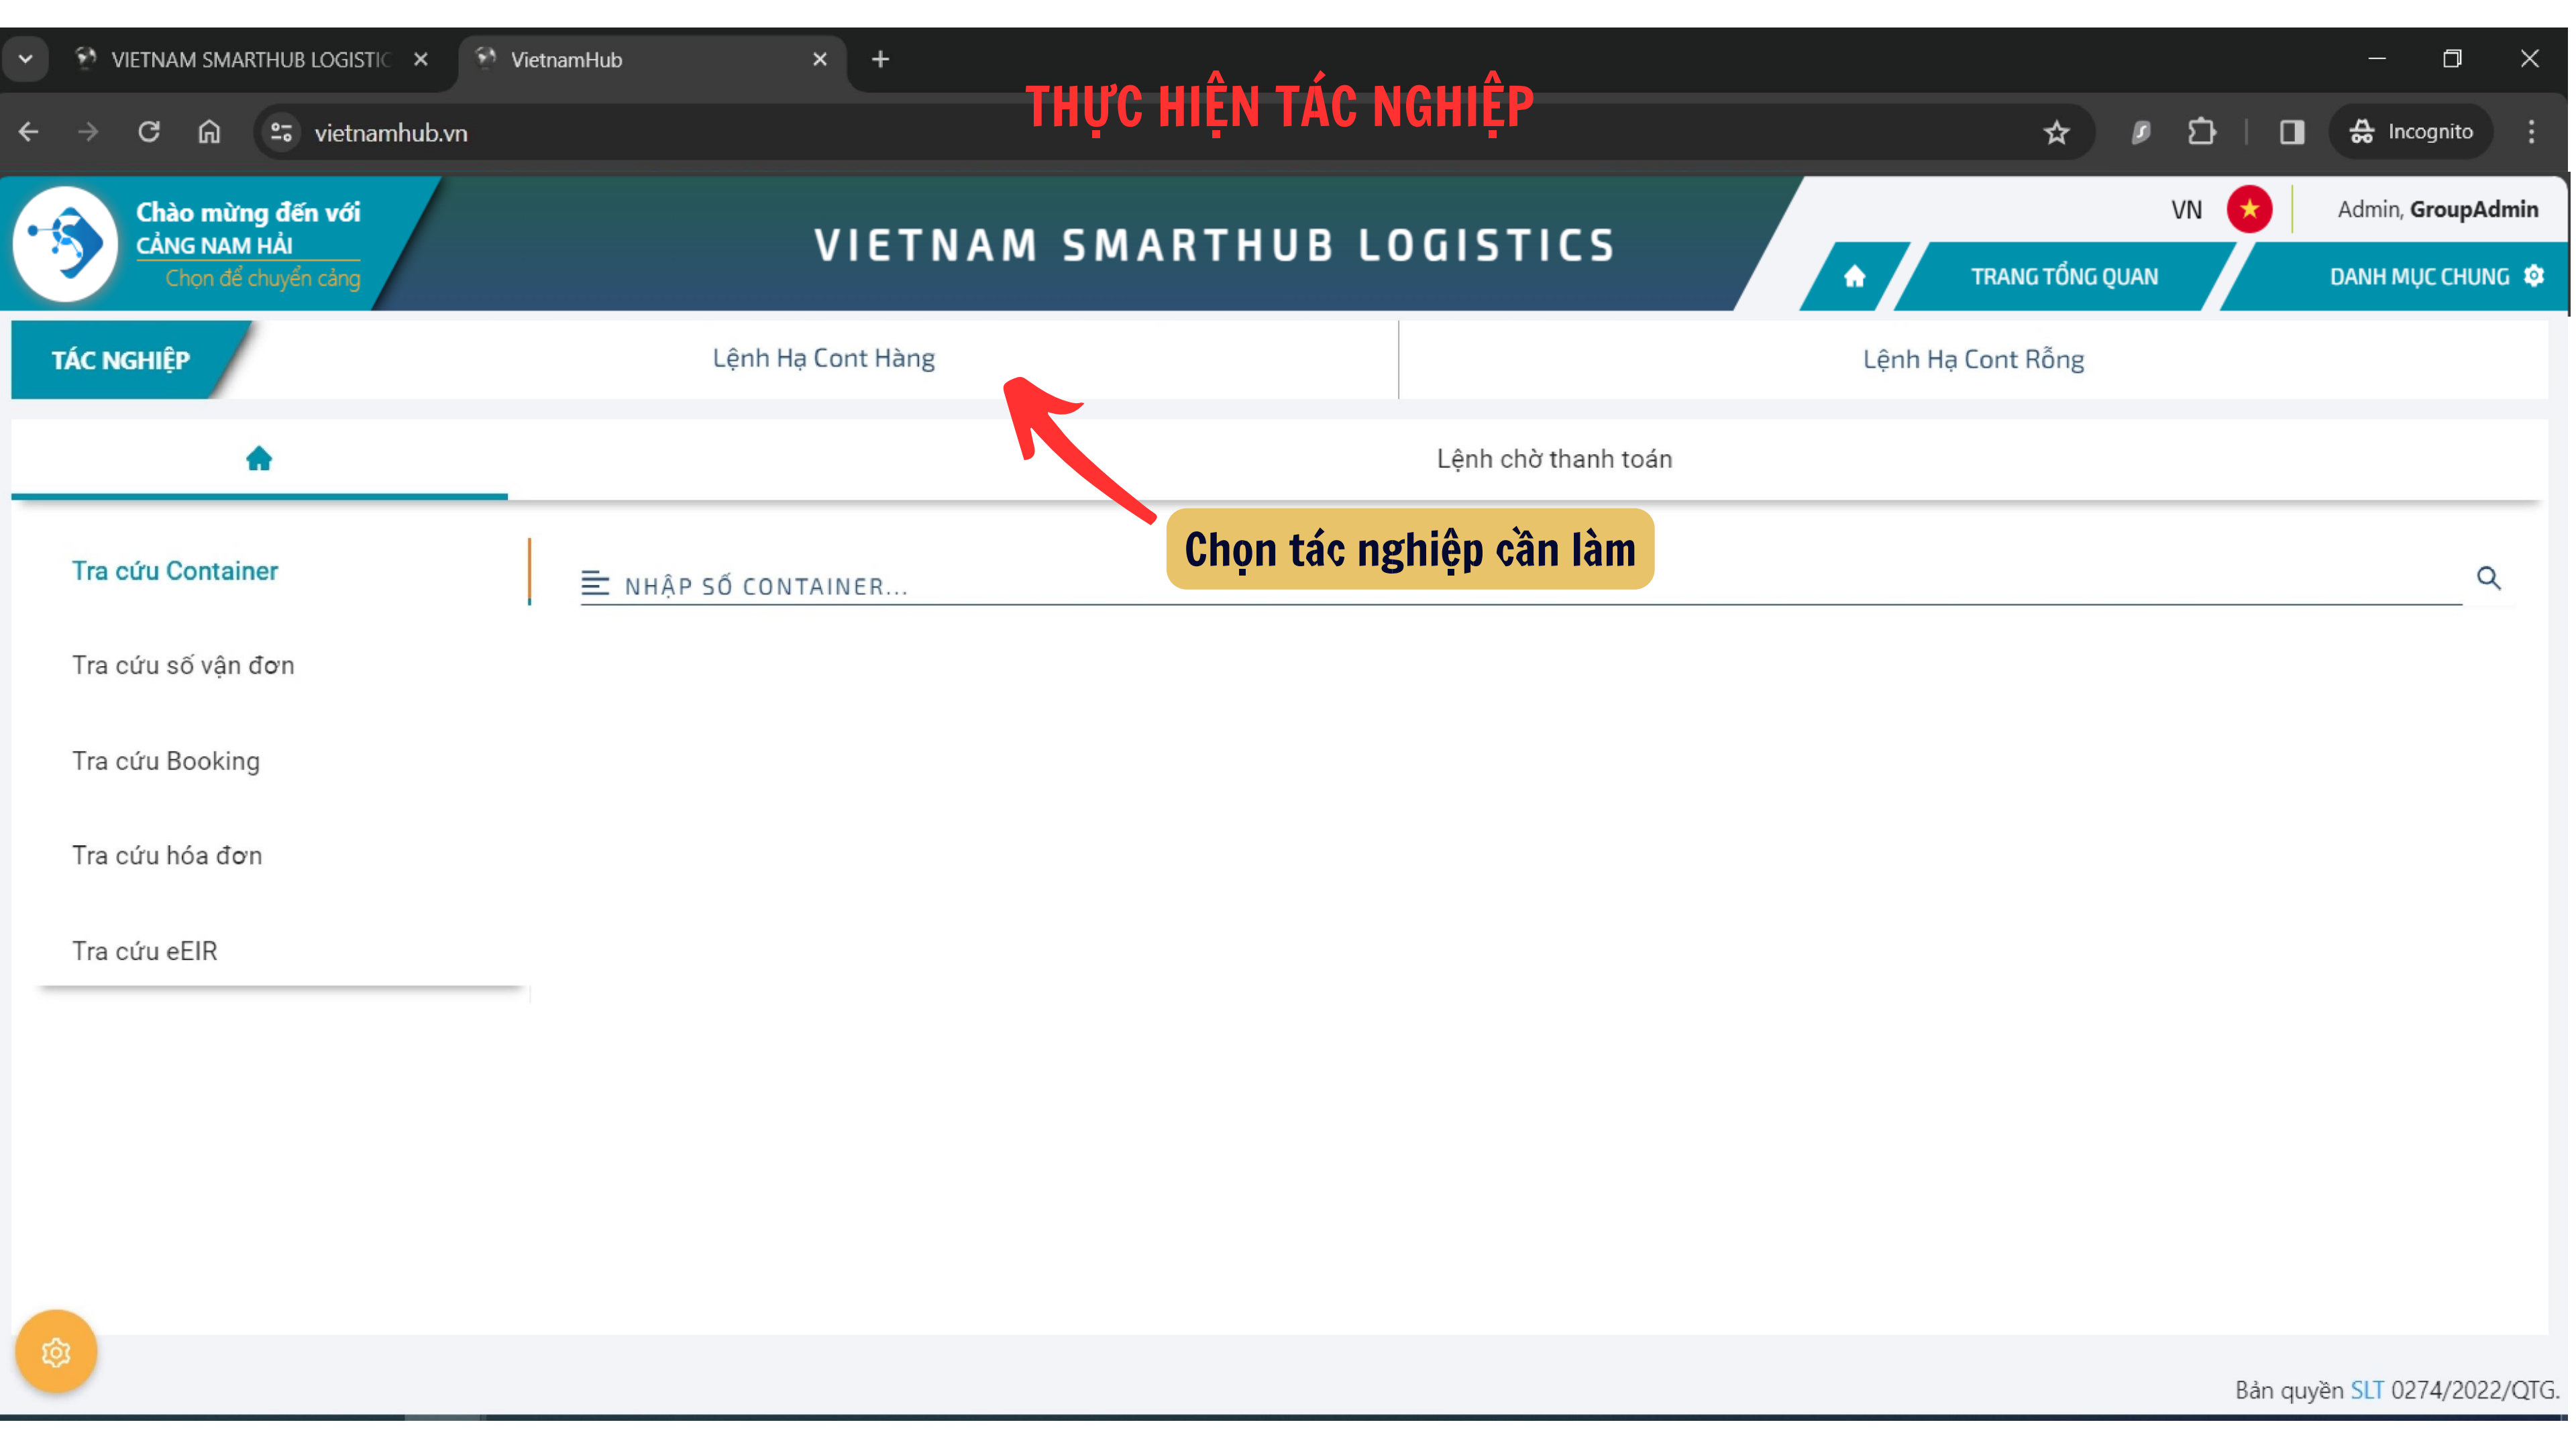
VIETNAM SMARTHUB LOGISTIC ×  VietnamHub ×  +

THỰC HIỆN TÁC NGHIỆP

vietnamhub.vn

Incognito

Chào mừng đến với
CẢNG NAM HẢI
Chọn để chuyển cảng

VIETNAM SMARTHUB LOGISTICS

VN

Admin, GroupAdmin

TRANG TỔNG QUAN

DANH MỤC CHUNG

TÁC NGHIỆP

Lệnh Hạ Cont Hàng

Lệnh Hạ Cont Rỗng

Lệnh chờ thanh toán

Chọn tác nghiệp cần làm

Tra cứu Container

NHẬP SỐ CONTAINER...

Tra cứu số vận đơn

Tra cứu Booking

Tra cứu hóa đơn

Tra cứu eEIR

Bản quyền SLT 0274/2022/QTG.